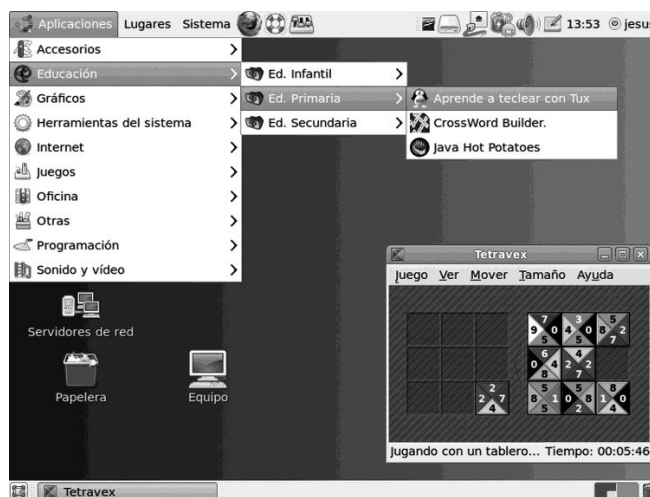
Aplicaciones Lugares Sistema

13:53 jesu

Accesorios
Educación
Gráficos
Herramientas del sistema
Internet
Juegos
Oficina
Otras
Programación
Sonido y vídeo

Ed. Infantil
Ed. Primaria
Ed. Secundaria

Aprende a teclear con Tux
CrossWord Builder.
Java Hot Potatoes

Servidores de red

Papelera

Equipo

Tetravex

Juego Ver Mover Tamaño Ayuda

7 9 0 5
3 4 0 5
5 8 2 7
6 0 4 8
4 2 2 7
2 2 7 4
5 8 1 5
5 1 0 2
8 8 1 0

Jugando con un tablero... Tiempo: 00:05:46

Tetravex